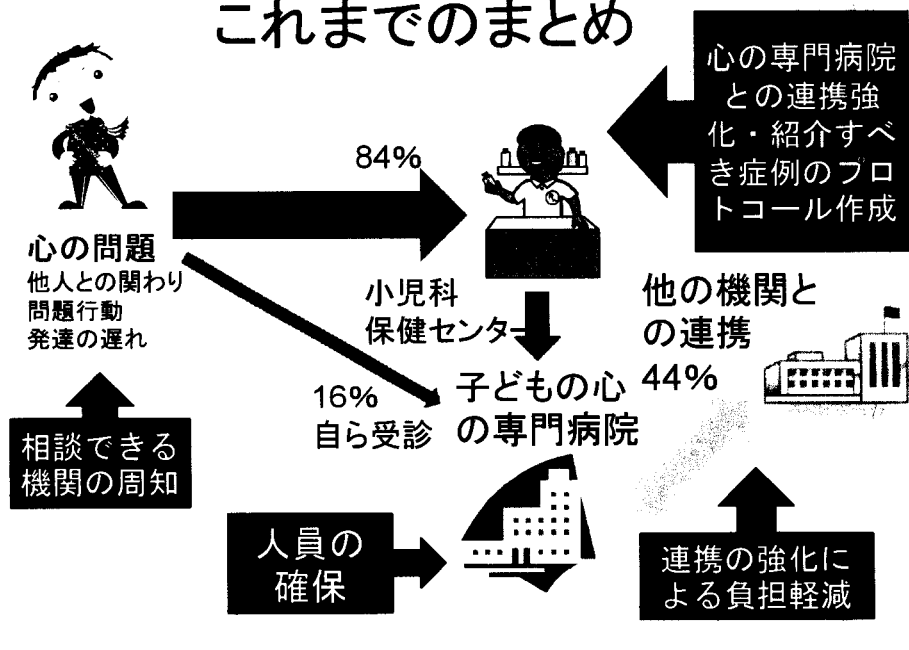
これまでのまとめ

心の専門病院との連携強化・紹介すべき症例のプロトコール作成

84%

心の問題
他人との関わり
問題行動
発達の遅れ

小児科
保健センター

他の機関との連携
44%

16%
自ら受診

子どもの心の専門病院

相談できる機関の周知

人員の確保

連携の強化による負担軽減